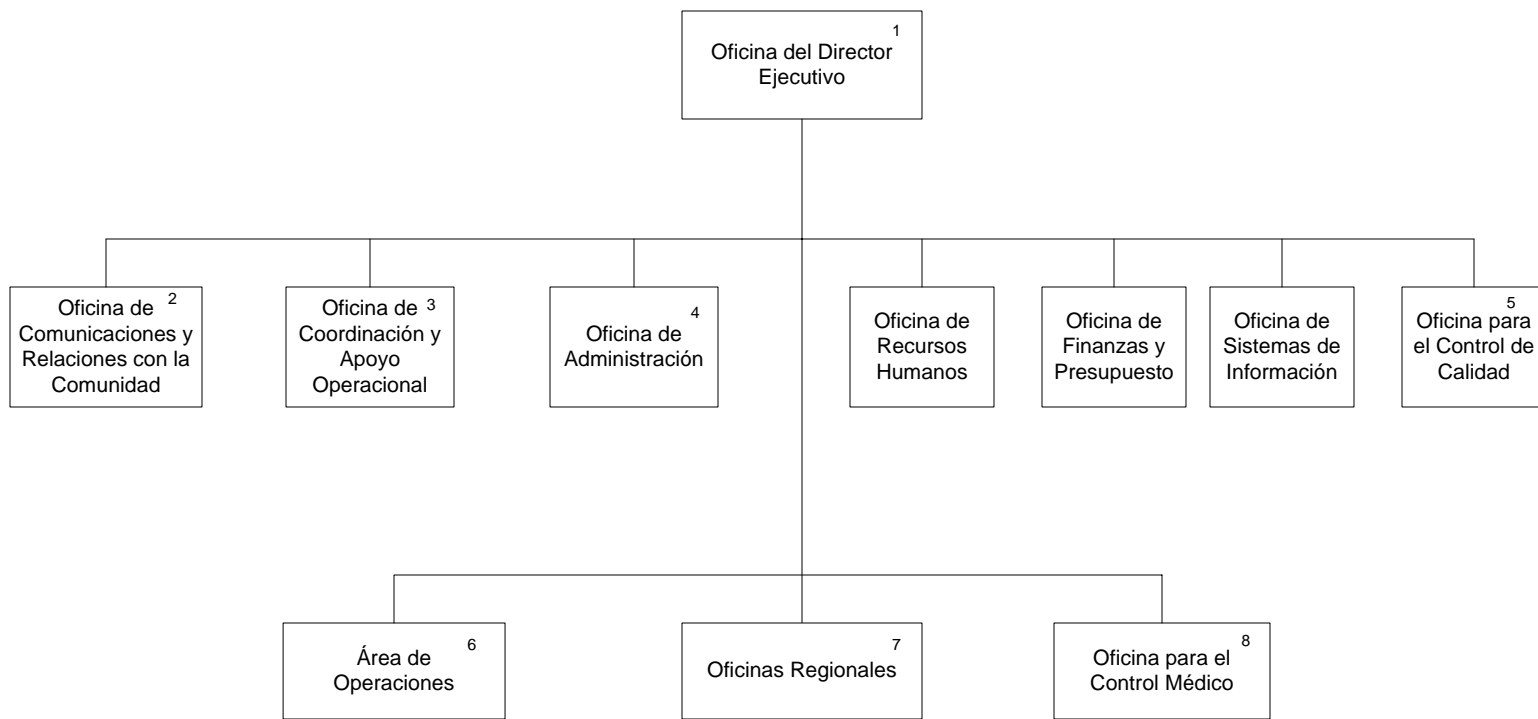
Oficina del Director Ejecutivo 1

Oficina de Comunicaciones y Relaciones con la Comunidad 2

Oficina de Coordinación y Apoyo Operacional 3

Oficina de Administración 4

Oficina de Recursos Humanos

Oficina de Finanzas y Presupuesto

Oficina de Sistemas de Información

5 Oficina para el Control de Calidad

Área de Operaciones 6

Oficinas Regionales 7

Oficina para el Control Médico 8